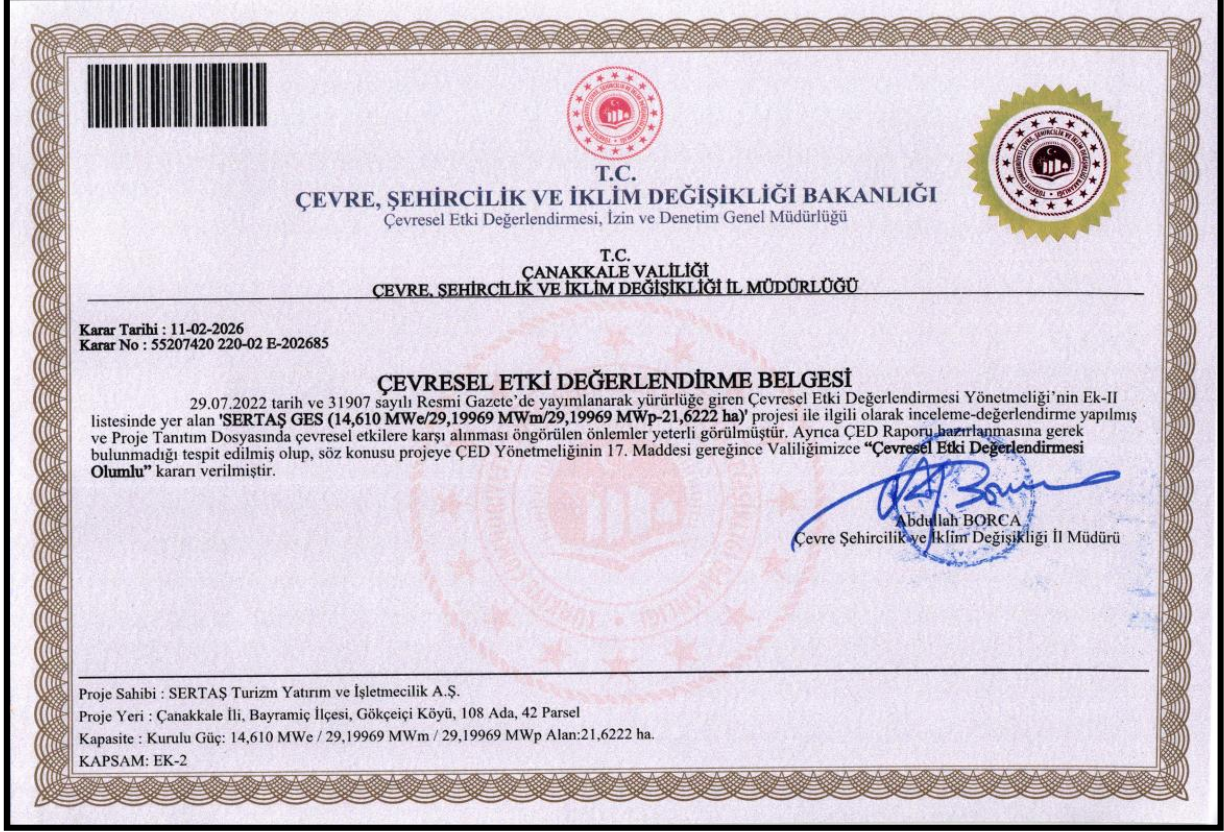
T.C.
ÇEVRE, ŞEHİRCİLİK VE İKLİM DEĞİŞİKLİĞİ BAKANLIĞI
Çevresel Etki Değerlendirmesi, İzin ve Denetim Genel Müdürlüğü

T.C.
ÇANAKKALE VALİLİĞİ
ÇEVRE, ŞEHİRCİLİK VE İKLİM DEĞİŞİKLİĞİ İL MÜDÜRLÜĞÜ

Karar Tarihi : 11-02-2026
Karar No : 55207420 220-02 E-202685

ÇEVRESEL ETKİ DEĞERLENDİRME BELGESİ

29.07.2022 tarih ve 31907 sayılı Resmi Gazete'de yayımlanarak yürürlüğe giren Çevresel Etki Değerlendirmesi Yönetmeliği'nin Ek-II listesinde yer alan 'SERTAŞ GES (14,610 MWe/29,19969 MWm/29,19969 MWp-21,6222 ha)' projesi ile ilgili olarak inceleme-değerlendirme yapılmış ve Proje Tanıtım Dosyasında çevresel etkilere karşı alınması öngörülen önlemler yeterli görülmüştür. Ayrıca ÇED Raporu hazırlanmasına gerek bulunmadığı tespit edilmiş olup, söz konusu projeye ÇED Yönetmeliğinin 17. Maddesi gereğince Valiliğimizce "Çevresel Etki Değerlendirmesi Olumlu" kararı verilmiştir.

Abdullah BORCA
Çevre Şehircilik ve İklim Değişikliği İl Müdürü

Proje Sahibi : SERTAŞ Turizm Yatırım ve İşletmecilik A.Ş.
Proje Yeri : Çanakkale İli, Bayramiç İlçesi, Gökçeiçi Köyü, 108 Ada, 42 Parsel
Kapasite : Kurulu Güç: 14,610 MWe / 29,19969 MWm / 29,19969 MWp Alan:21,6222 ha.
KAPSAM: EK-2